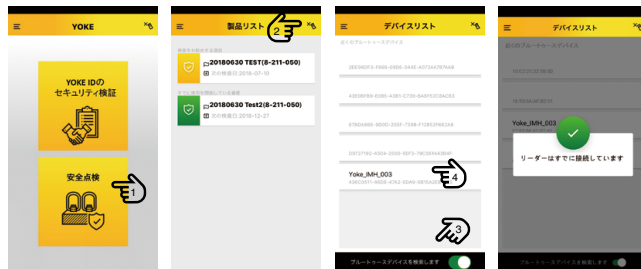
YOKE

YOKE IDのセキュリティ検証

安全点検

1

製品リスト

2

20180630 TEST(8-211-050)

次の検査日 2018-07-10

20180630 Test2(8-211-050)

次の検査日 2018-12-27

デバイスリスト

Yoke_IMH_003

4

3

ブルートゥースデバイスを検索します

デバイスリスト

Yoke_IMH_003

リーダーはすでに接続しています